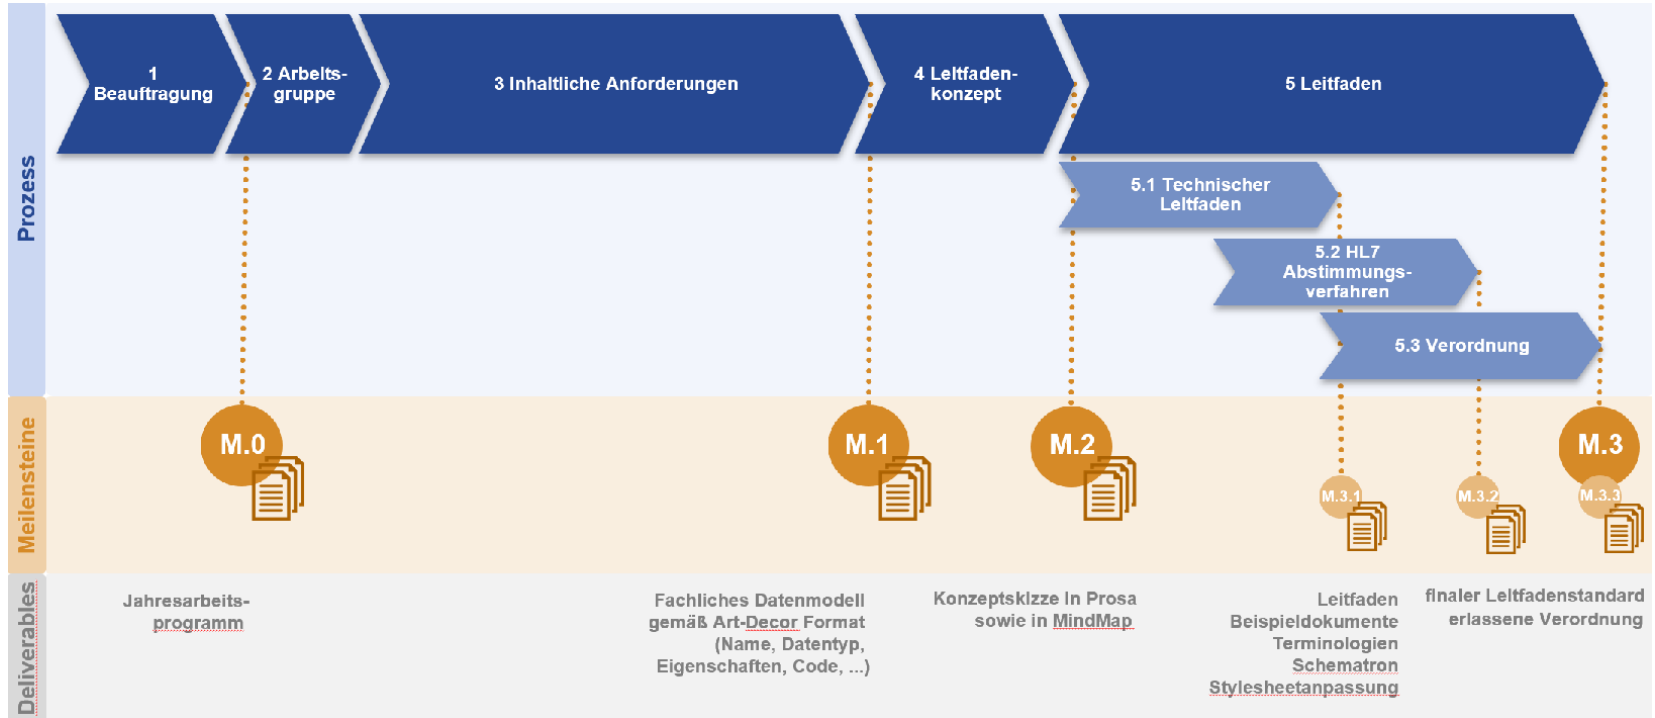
Prozess

1 Beauftragung

2 Arbeitsgruppe

3 Inhaltliche Anforderungen

4 Leitfadenkonzept

5 Leitfaden

5.1 Technischer Leitfaden

5.2 HL7 Abstimmungsverfahren

5.3 Verordnung

Meilensteine

M.0

M.1

M.2

M.3

M.3.1

M.3.2

M.3.3

Deliverables

Jahresarbeitsprogramm

Fachliches Datenmodell gemäß Art-Decor Format (Name, Datentyp, Eigenschaften, Code, ...)

Konzeptskizze in Prosa sowie in MindMap

Leitfaden
Beispieldokumente
Terminologien
Schematron
Stylesheetanpassung

finaler Leitfadenstandard
erlassene Verordnung